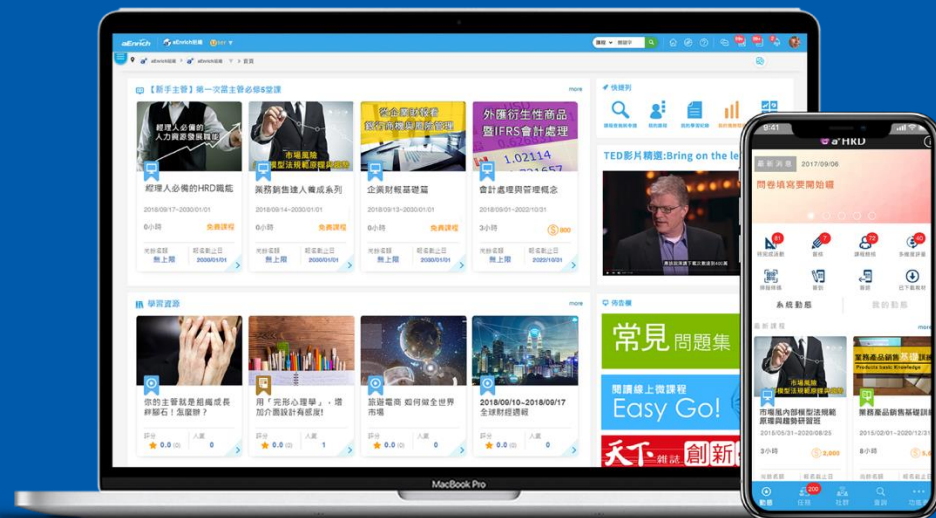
aEnrich aEnrich前台

【新手主管】第一次當主管必修5堂課

more

經理人必備的人力資源發展職能

經理人必備的HRD職能

2018/09/17~2030/01/01

0小時 免費課程

無上限 2030/01/01

市場風險模型法規概念與實務

業務銷售達人養成系列

2018/09/14~2030/01/01

0小時 免費課程

無上限 2030/01/01

從企業財報看懂會計報表與財務管理

企業財報基礎篇

2018/09/13~2030/01/01

0小時 免費課程

無上限 2030/01/01

外匯衍生性商品暨IFRS會計處理

會計處理與管理概念

2018/09/01~2022/10/31

0小時 900

無上限 2022/10/31

快捷列

TED影片精選:Bring on the le

學習資源

more

你的主管就是組織成長絆腳石！怎麼辦？

評分 0.0 人氣 0

用「完形心理學」，增加介面設計有感度!

評分 0.0 人氣 1

旅遊電商 如何做全世界市場

評分 0.0 人氣 0

2018/09/10~2018/09/17 全球財經週報

評分 0.0 人氣 0

佈告欄

常見問題集

閱讀線上微課程 Easy Go!

天下雜誌 創新

MacBook Pro

9:41

a⁺HRD

最新消息 2017/09/06

問卷填寫要開始囉

系統動態

我的最愛

最新課程

市場風險模型法規概念

市場風內部模型法規概原理與趨勢研習班

2015/05/31~2020/08/25

3小時 3,000

業務產品銷售基礎

業務產品銷售基礎研

2015/02/01~2020/12

3小時

首頁 任務 社群 搜尋 功能